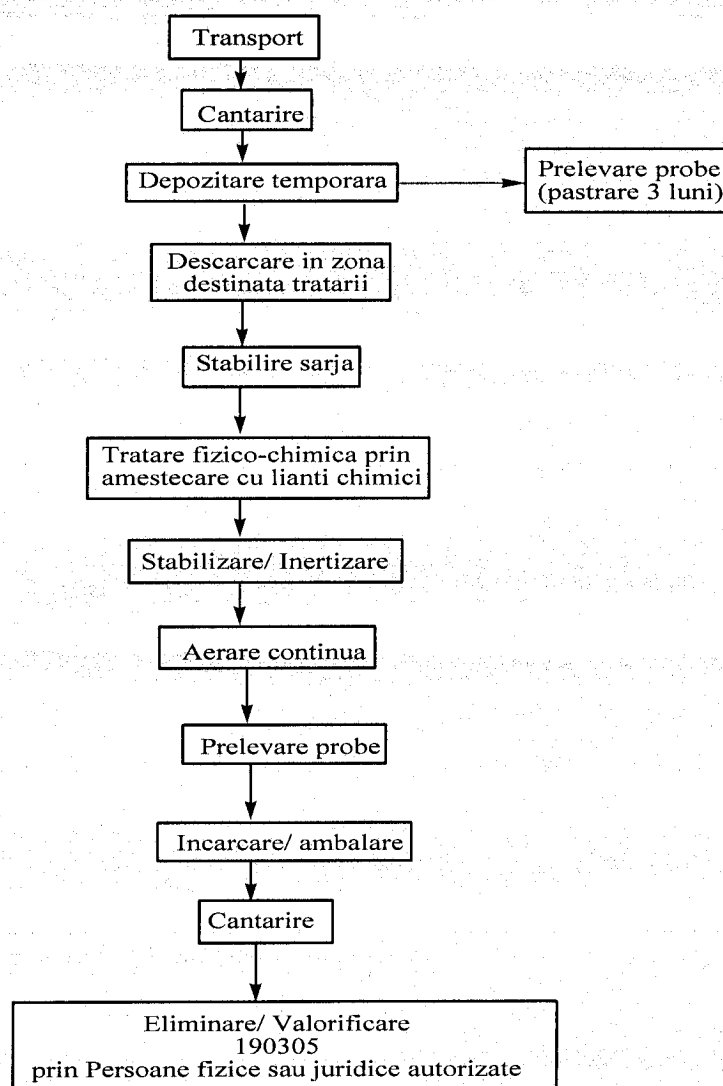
Transport

Cantarire

Depozitare temporara

Prelevare probe (pastrare 3 luni)

Descarcare in zona destinata tratarii

Stabilire sarja

Tratare fizico-chimica prin amestecare cu lianti chimici

Stabilizare/ Inertizare

Aerare continua

Prelevare probe

Incarcare/ ambalare

Cantarire

Eliminare/ Valorificare
190305
prin Persoane fizice sau juridice autorizate